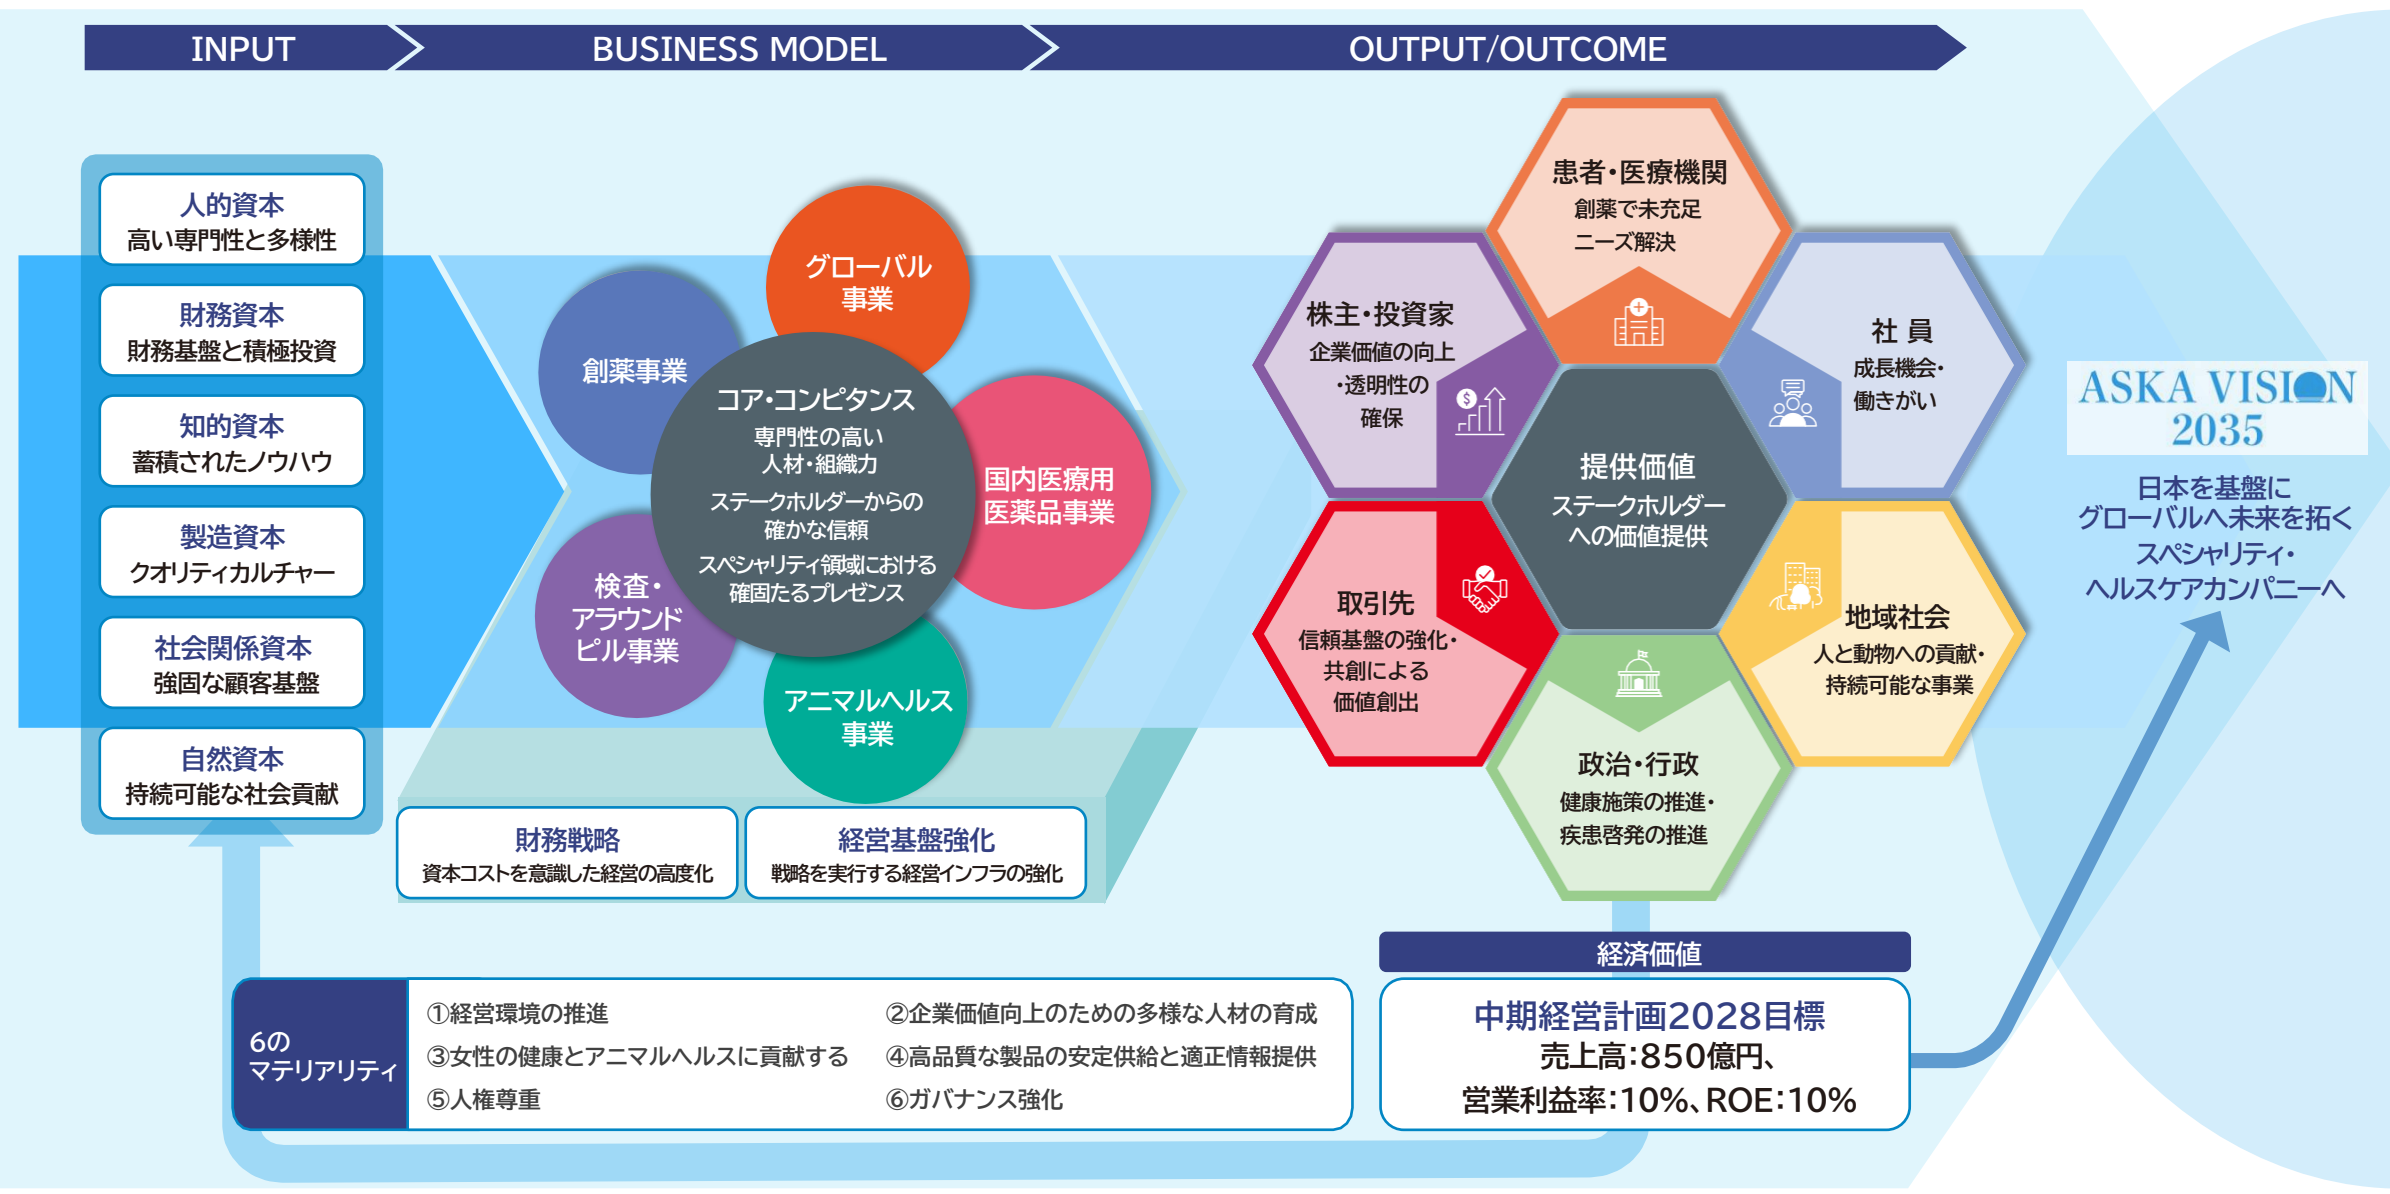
INPUT

BUSINESS MODEL

OUTPUT/OUTCOME

人的資本
高い専門性と多様性

財務資本
財務基盤と積極投資

知的資本
蓄積されたノウハウ

製造資本
クオリティカルチャー

社会関係資本
強固な顧客基盤

自然資本
持続可能な社会貢献

グローバル事業

創薬事業

コア・コンピタンス
専門性の高い人材・組織力
ステークホルダーからの確かな信頼
スペシャリティ領域における確固たるプレゼンス

国内医療用医薬品事業

検査・アラウンドピル事業

アニマルヘルス事業

財務戦略
資本コストを意識した経営の高度化

経営基盤強化
戦略を実行する経営インフラの強化

患者・医療機関
創薬で未充足ニーズ解決

株主・投資家
企業価値の向上・透明性の確保

社 員
成長機会・働きがい

提供価値
ステークホルダーへの価値提供

取引先
信頼基盤の強化・共創による価値創出

地域社会
人と動物への貢献・持続可能な事業

政治・行政
健康施策の推進・疾患啓発の推進

ASKA VISION 2035

日本を基盤にグローバルへ未来を拓くスペシャリティ・ヘルスケアカンパニーへ

経済価値

中期経営計画2028目標
売上高:850億円、
営業利益率:10%、ROE:10%

6のマテリアリティ

①経営環境の推進
②企業価値向上のための多様な人材の育成
③女性の健康とアニマルヘルスに貢献する
④高品質な製品の安定供給と適正情報提供
⑤人権尊重
⑥ガバナンス強化